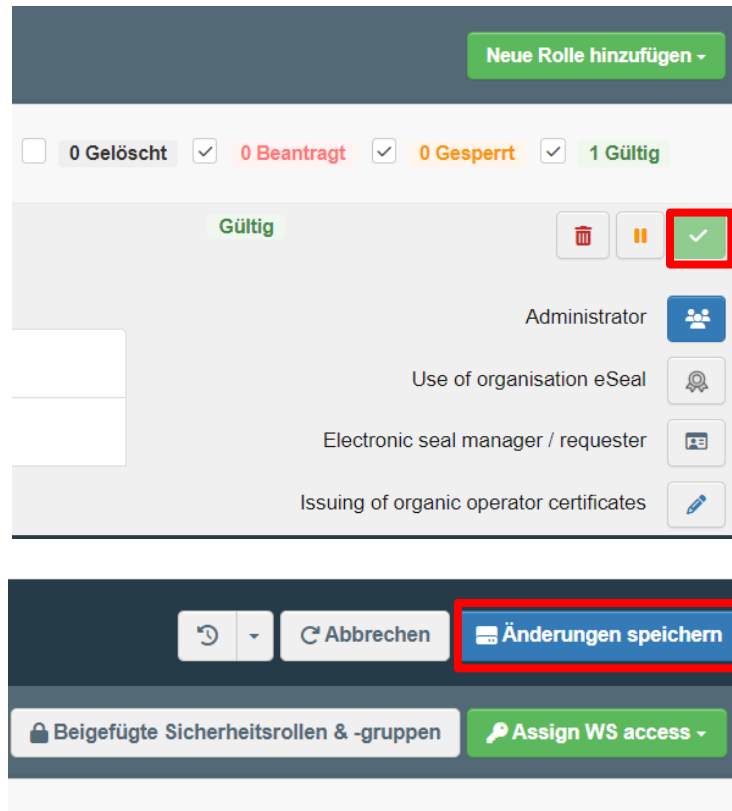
Neue Rolle hinzufügen

0 Gelöscht 0 Beantragt 0 Gesperrt 1 Gültig

Gültig

Administrator

Use of organisation eSeal

Electronic seal manager / requester

Issuing of organic operator certificates

Abbrechen Änderungen speichern

Beigefügte Sicherheitsrollen & -gruppen Assign WS access